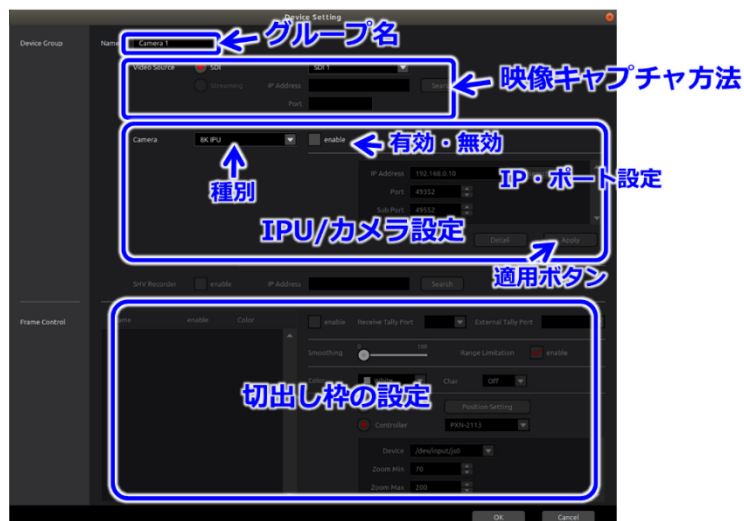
Device Setting

Device Group

Name Camera 1

グループ名

Video Source SDI SDI 1

Streaming IP Address Search

Port

映像キャプチャ方法

Camera 8K IPU

enable

有効・無効

種別

IP Address 192.168.0.10

Port 49352

Sub Port 49552

IP・ポート設定

IPU/カメラ設定

Detail Apply

適用ボタン

SHV Recorder enable IP Address Search

Frame Control

Name enable Color

enable Receive Tally Port External Tally Port

Smoothing 0 100 Range Limitation enable

Color Char Off

切出し枠の設定

Position Setting

Controller PXN-2113

Device /dev/input/js0

Zoom Min 70

Zoom Max 200

OK Cancel